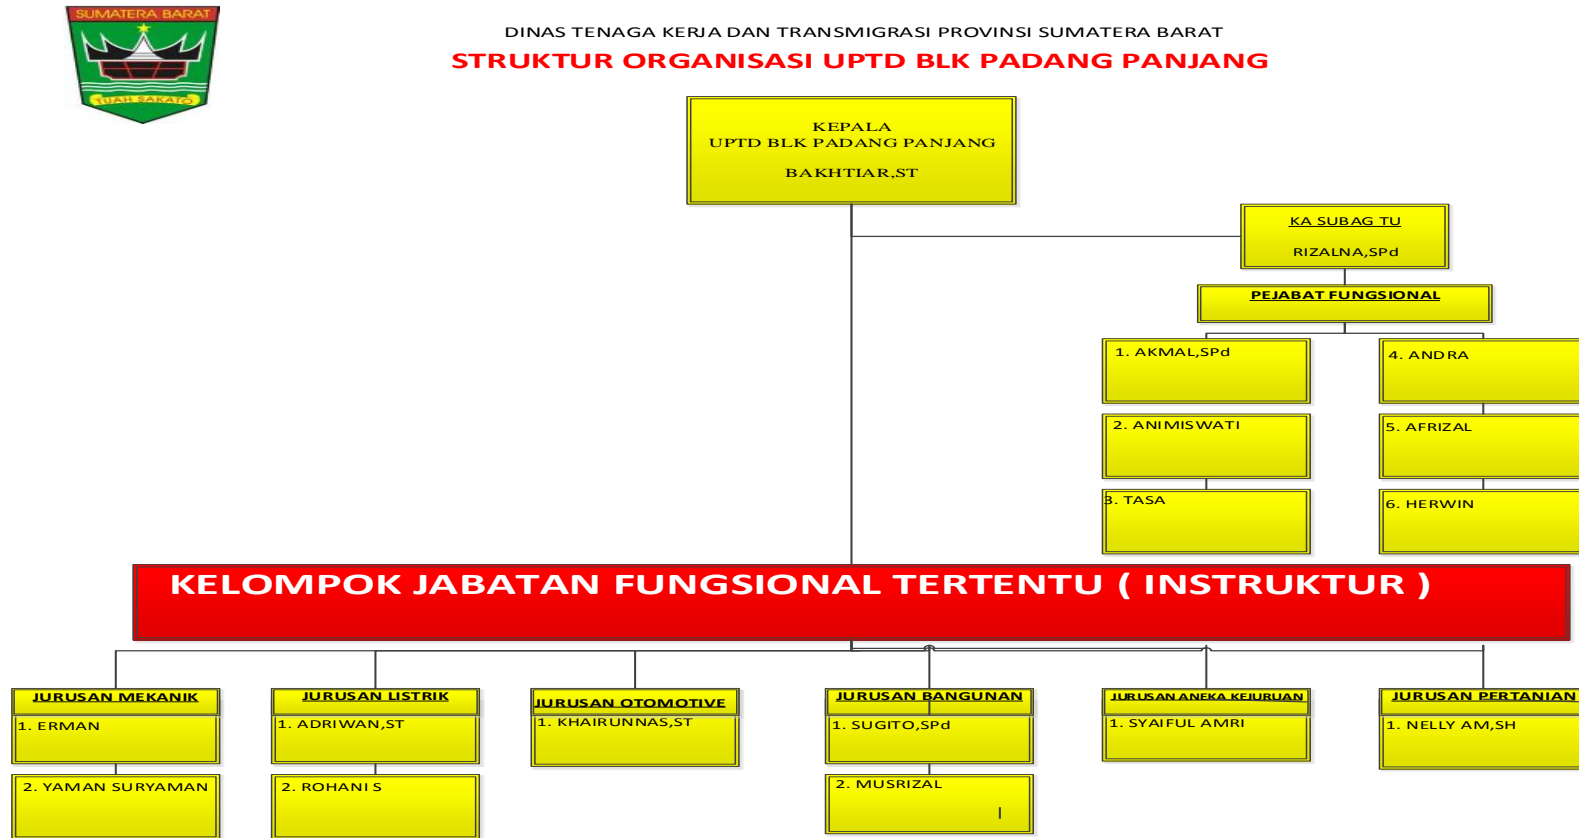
SUMATERA BARAT

TUAH SAKATO

DINAS TENAGA KERJA DAN TRANSMIGRASI PROVINSI SUMATERA BARAT

STRUKTUR ORGANISASI UPTD BLK PADANG PANJANG

KEPALA
UPTD BLK PADANG PANJANG

BAKHTIAR,ST

KA SUBAG TU

RIZALNA,SPd

PEJABAT FUNGSIONAL

1. AKMAL,SPd

2. ANIMISWATI

3. TASA

4. ANDRA

5. AFRIZAL

6. HERWIN

KELOMPOK JABATAN FUNGSIONAL TERTENTU ( INSTRUKTUR )

JURUSAN MEKANIK

1. ERMAN

2. YAMAN SURYAMAN

JURUSAN LISTRIK

1. ADRIWAN,ST

2. ROHANI S

JURUSAN OTOMOTIVE

1. KHAIRUNNAS,ST

JURUSAN BANGUNAN

1. SUGITO,SPd

2. MUSRIZAL

JURUSAN ANEKA KEJURUAN

1. SYAIFUL AMRI

JURUSAN PERTANIAN

1. NELLY AM,SH